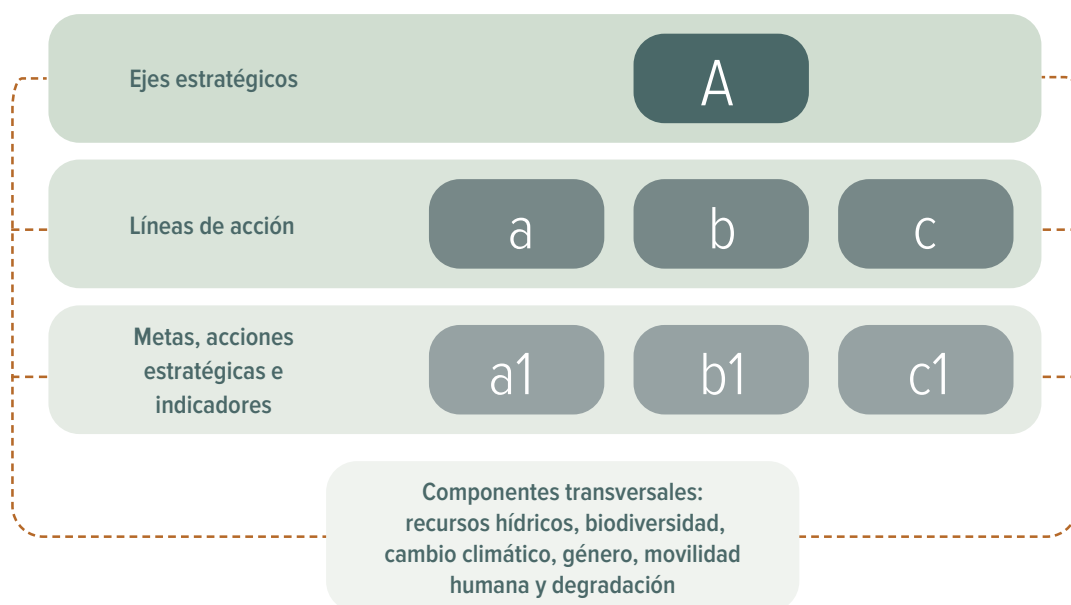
Ejes estratégicos

A

Líneas de acción

a

b

c

Metas, acciones estratégicas e indicadores

a1

b1

c1

Componentes transversales: recursos hídricos, biodiversidad, cambio climático, género, movilidad humana y degradación